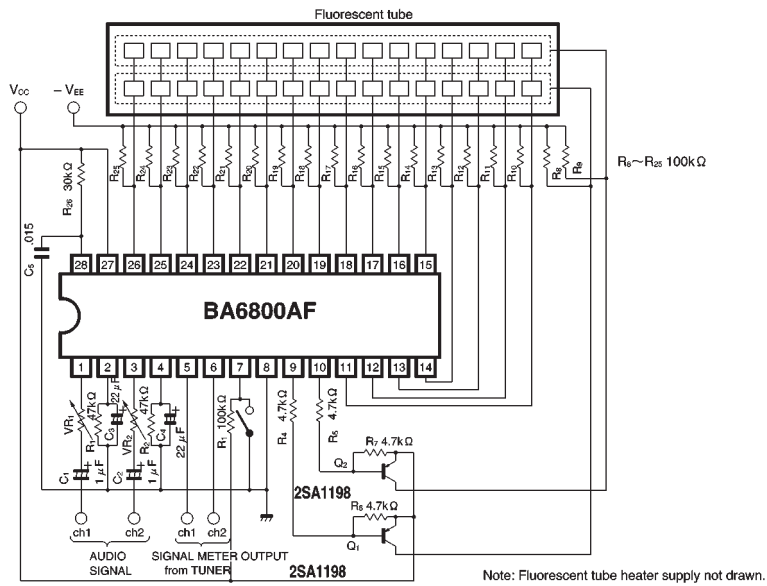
Fluorescent tube

$V_{CC}$

$-V_{EE}$

$R_{26}$ 30kΩ

$C_5$ .015

$R_{25}$ $R_{24}$ $R_{23}$ $R_{22}$ $R_{21}$ $R_{20}$ $R_{19}$ $R_{18}$ $R_{17}$ $R_{16}$ $R_{15}$ $R_{14}$ $R_{13}$ $R_{12}$ $R_{11}$ $R_{10}$ $R_8$ $R_9$

$R_8$~$R_{25}$ 100kΩ

28 27 26 25 24 23 22 21 20 19 18 17 16 15

BA6800AF

1 2 3 4 5 6 7 8 9 10 11 12 13 14

$VR_1$ $R_1$ 47kΩ $C_3$ 22μF $VR_2$ $R_2$ 47kΩ $C_4$ 22μF $R_7$ 100kΩ

$R_4$ 4.7kΩ $R_5$ 4.7kΩ

$R_7$ 4.7kΩ

$Q_2$

2SA1198

$R_6$ 4.7kΩ

$Q_1$

$C_1$ 1μF $C_2$ 1μF

ch1 ch2 ch1 ch2

AUDIO SIGNAL

SIGNAL METER OUTPUT from TUNER

2SA1198

Note: Fluorescent tube heater supply not drawn.